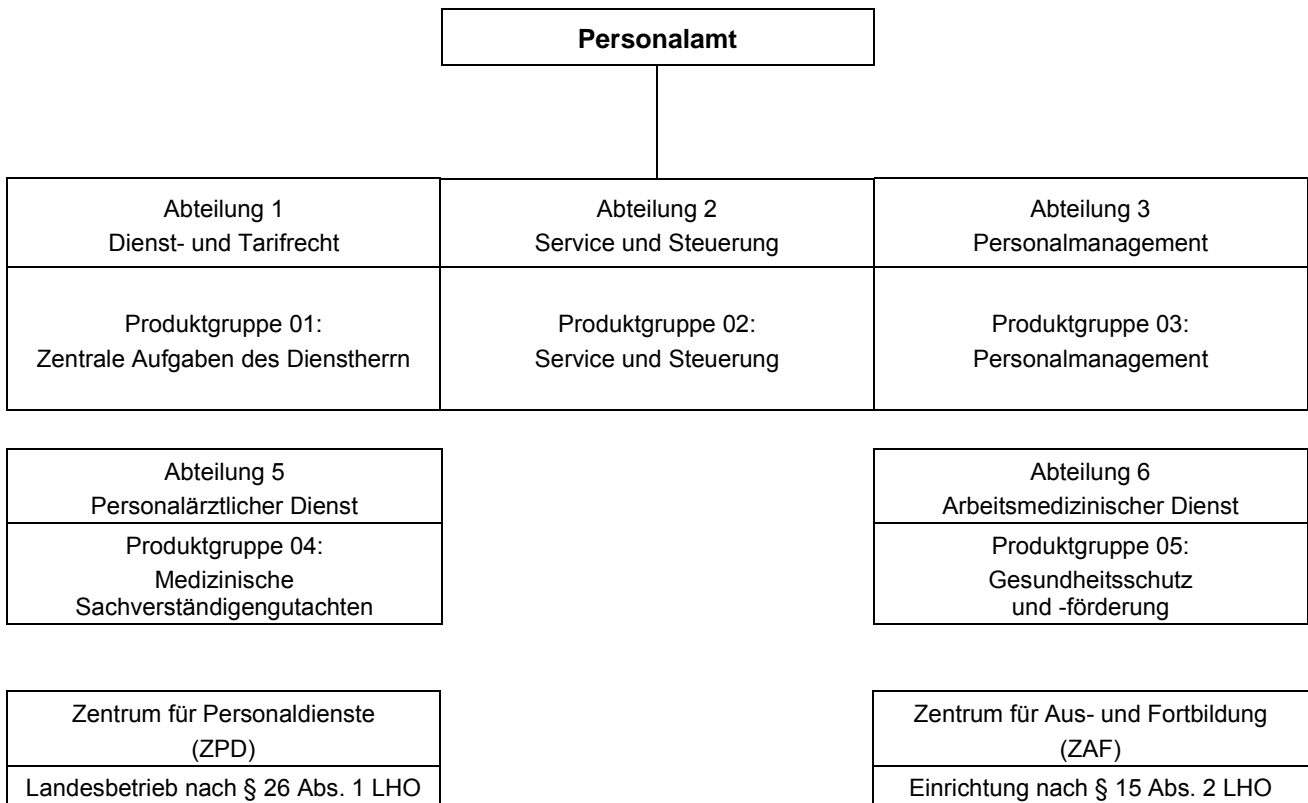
Personalamt

Abteilung 1
Dienst- und Tarifrecht

Produktgruppe 01:
Zentrale Aufgaben des Dienstherrn

Abteilung 2
Service und Steuerung

Produktgruppe 02:
Service und Steuerung

Abteilung 3
Personalmanagement

Produktgruppe 03:
Personalmanagement

Abteilung 5
Personalärztlicher Dienst

Produktgruppe 04:
Medizinische Sachverständigengutachten

Abteilung 6
Arbeitsmedizinischer Dienst

Produktgruppe 05:
Gesundheitsschutz und -förderung

Zentrum für Personaldienste
(ZPD)

Landesbetrieb nach § 26 Abs. 1 LHO

Zentrum für Aus- und Fortbildung
(ZAF)

Einrichtung nach § 15 Abs. 2 LHO